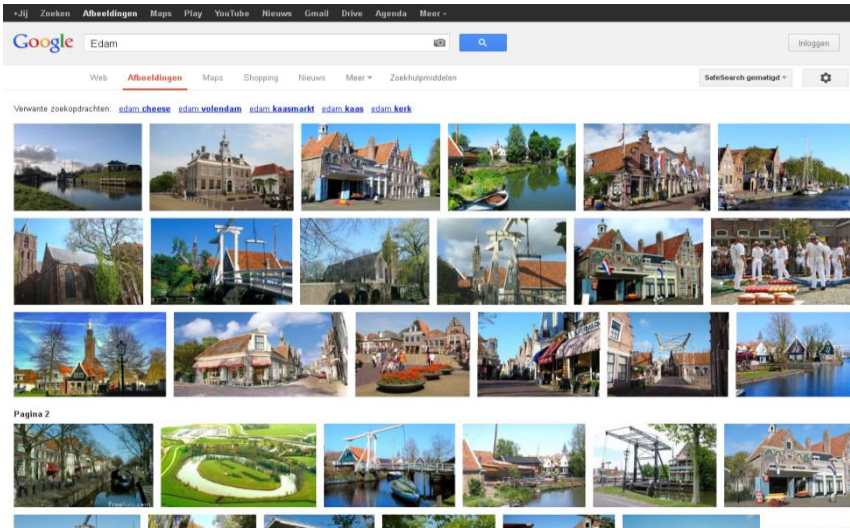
+Jij Zoeken Afbeeldingen Maps Play YouTube Nieuws Gmail Drive Agenda Meer

Google Edam

Inloggen

Web Afbeeldingen Maps Shopping Nieuws Meer Zoekhulpmiddelen

SafeSearch gematigd

Verwante zoekopdrachten: edam cheese edam volendam edam kaasmarkt edam kaas edam kerk

Pagina 2